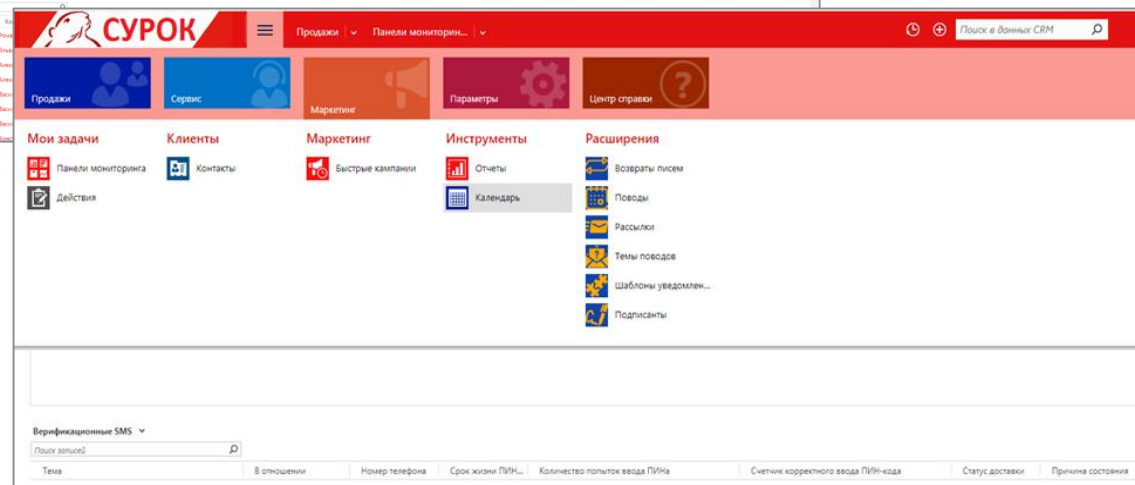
СУРОК

Продажи
Панели мониторин...
Поиск в данных CRM

Продажи
Сервис
Маркетинг
Параметры
Центр справки

Мои задачи
Панели мониторинга
Действия

Клиенты
Контакты

Маркетинг
Быстрые кампании

Инструменты
Отчеты
Календарь

Расширения
Возвраты писем
Поводы
Рассылки
Темы поводов
Шаблоны уведомлен...
Подписанты

Верификационные SMS
Поиск записей

| Тема | В отношении | Номер телефона | Срок жизни ПИН... | Количество попыток ввода ПИНа | Счетчик корректного ввода ПИН-кода | Статус доставки | Причина состояния |
|---|---|---|---|---|---|---|---|